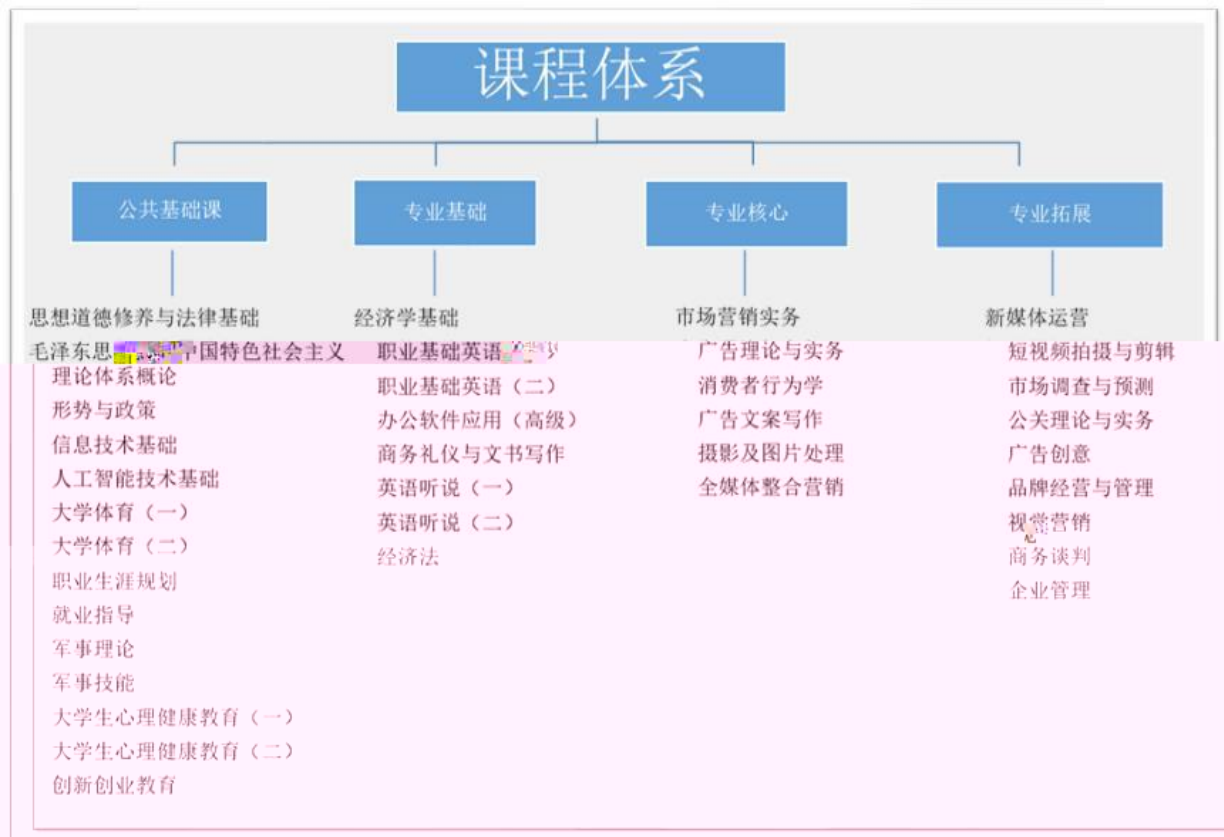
课程体系

公共基础课

专业基础

专业核心

专业拓展

思想道德修养与法律基础
毛泽东思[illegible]中国特色社会主义理论体系概论
形势与政策
信息技术基础
人工智能技术基础
大学体育（一）
大学体育（二）
职业生涯规划
就业指导
军事理论
军事技能
大学生心理健康教育（一）
大学生心理健康教育（二）
创新创业教育

经济学基础
职业基础英语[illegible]
职业基础英语（二）
办公软件应用（高级）
商务礼仪与文书写作
英语听说（一）
英语听说（二）
经济法

市场营销实务
广告理论与实务
消费者行为学
广告文案写作
摄影及图片处理
全媒体整合营销

新媒体运营
短视频拍摄与剪辑
市场调查与预测
公关理论与实务
广告创意
品牌经营与管理
视觉营销
商务谈判
企业管理